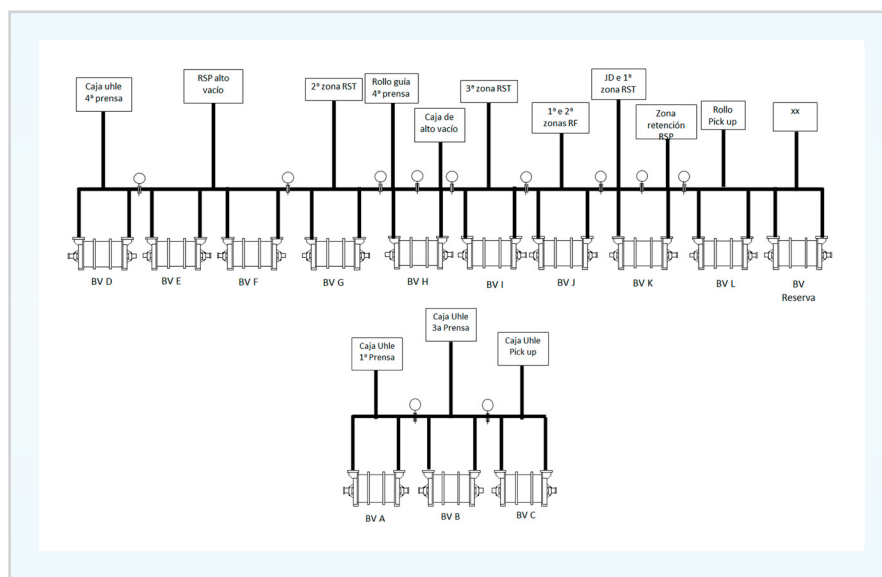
Caja uhle 4ª prensa

RSP alto vacío

2ª zona RST

Rollo guía 4ª prensa

Caja de alto vacío

3ª zona RST

1ª e 2ª zonas RF

JD e 1ª zona RST

Zona retención RSP

Rollo Pick up

xx

BV D

BV E

BV F

BV G

BV H

BV I

BV J

BV K

BV L

BV Reserva

Caja Uhle 1ª Prensa

Caja Uhle 3a Prensa

Caja Uhle Pick up

BV A

BV B

BV C